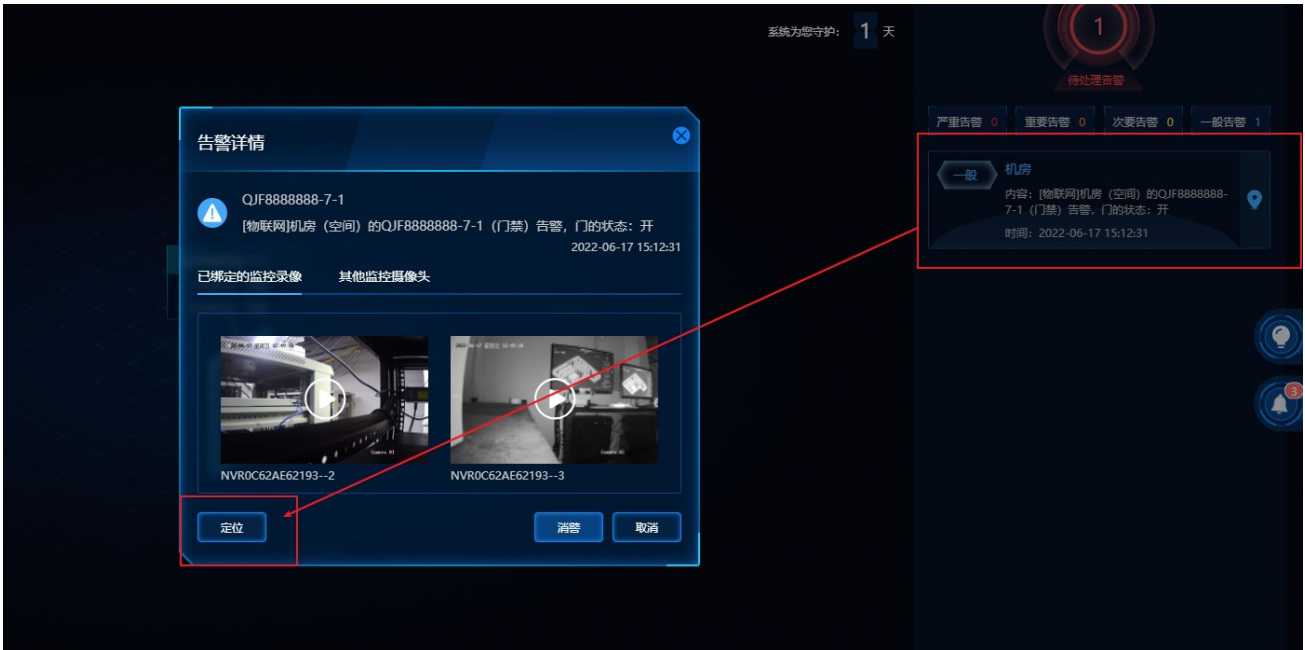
系统为您守护: 1 天

1
待处理告警

严重告警 0
重要告警 0
次要告警 0
一般告警 1

一般
机房
内容: [物联网]机房（空间）的QJF8888888-7-1（门禁）告警，门的状态：开
时间: 2022-06-17 15:12:31

3

告警详情

QJF8888888-7-1
[物联网]机房（空间）的QJF8888888-7-1（门禁）告警，门的状态：开
2022-06-17 15:12:31

已绑定的监控录像
其他监控摄像头

NVR0C62AE62193--2
NVR0C62AE62193--3

定位
消警
取消